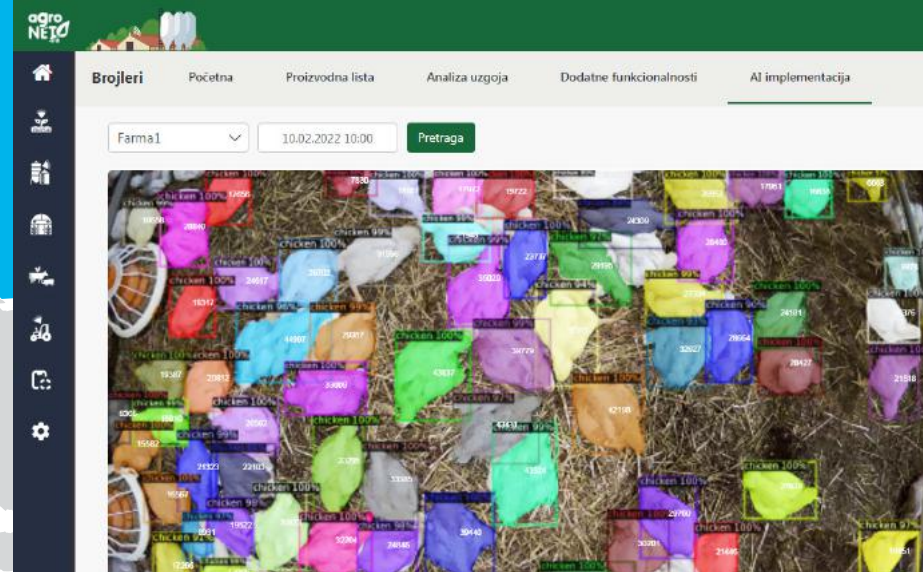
agro NETO

Brojleri Početna Proizvodna lista Analiza uzgoja Dodatne funkcionalnosti AI implementacija

Farma1

10.02.2022 10:00

Pretraga

chicken 100%

chicken 100%

chicken 100%

chicken 99%

chicken 100%

chicken 99%

chicken 100%

chicken 97%

chicken 100%

chicken 99%

chicken 100%

chicken 100%

chicken 99%

chicken 100%

chicken 100%

chicken 97%